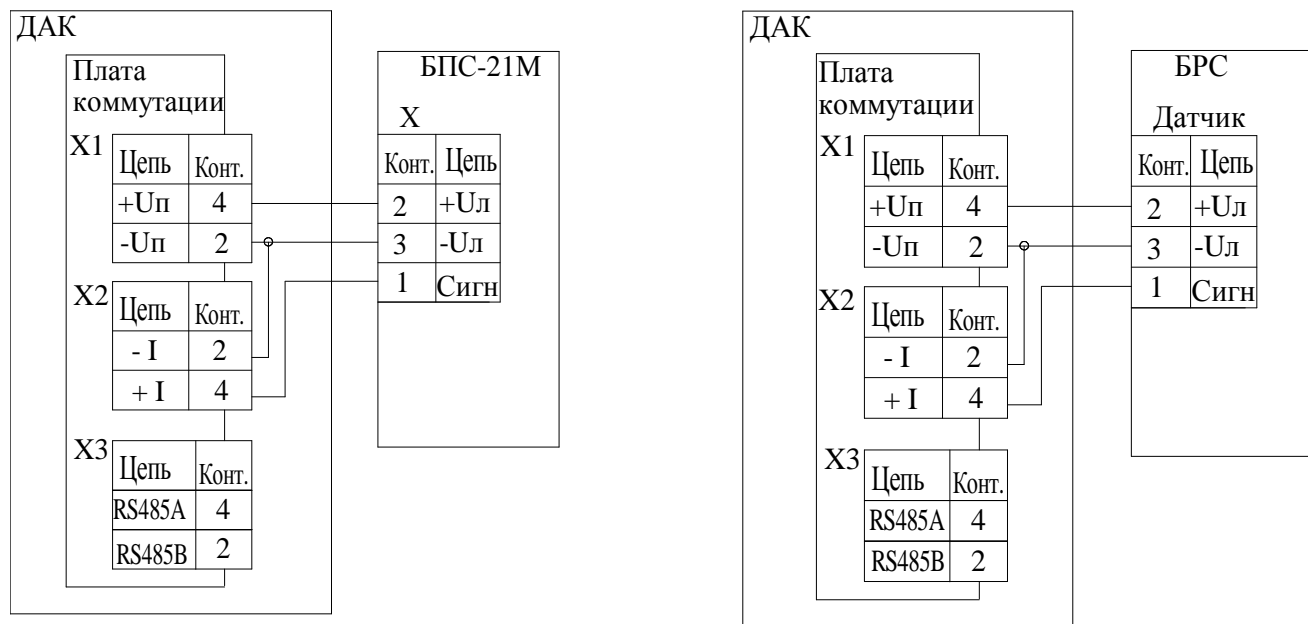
ДАК

Плата коммутации

X1

| Цепь | Конт. |
|---|---|
| +Uп | 4 |
| -Uп | 2 |

X2

| Цепь | Конт. |
|---|---|
| - I | 2 |
| + I | 4 |

X3

| Цепь | Конт. |
|---|---|
| RS485A | 4 |
| RS485B | 2 |

БПС-21М

X

| Конт. | Цепь |
|---|---|
| 2 | +Uл |
| 3 | -Uл |
| 1 | Сигн |

ДАК

Плата коммутации

X1

| Цепь | Конт. |
|---|---|
| +Uп | 4 |
| -Uп | 2 |

X2

| Цепь | Конт. |
|---|---|
| - I | 2 |
| + I | 4 |

X3

| Цепь | Конт. |
|---|---|
| RS485A | 4 |
| RS485B | 2 |

БРС

Датчик

| Конт. | Цепь |
|---|---|
| 2 | +Uл |
| 3 | -Uл |
| 1 | Сигн |